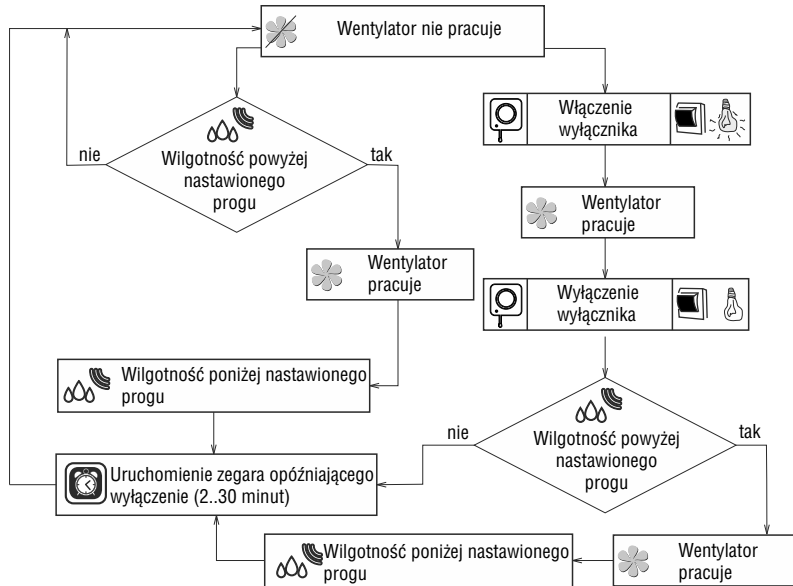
Wentylator nie pracuje

Wilgotność powyżej nastawionego progu

nie

tak

Włączenie wyłącznika

Wentylator pracuje

Wentylator pracuje

Wyłączenie wyłącznika

Wilgotność poniżej nastawionego progu

Wilgotność powyżej nastawionego progu

nie

tak

Uruchomienie zegara opóźniającego wyłączenie (2..30 minut)

Wilgotność poniżej nastawionego progu

Wentylator pracuje